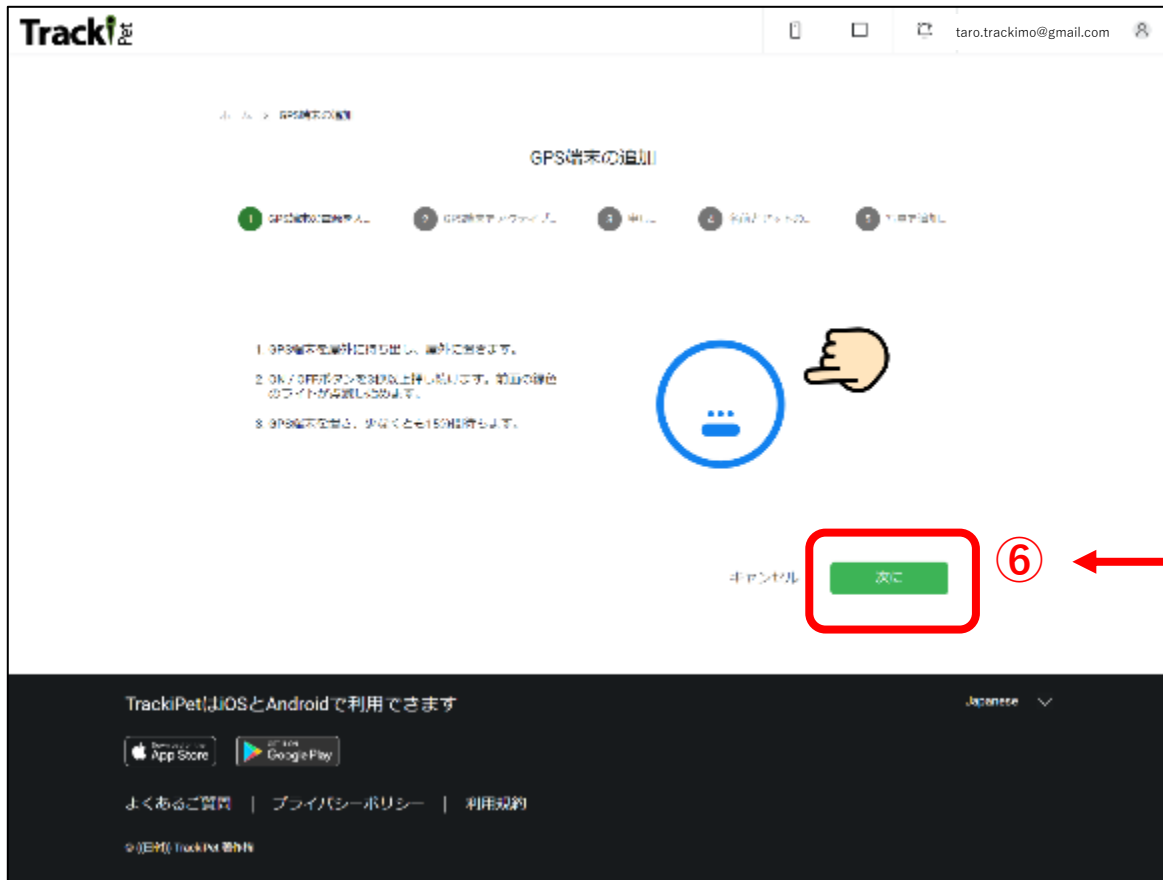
TrackiPet

taro.trackimo@gmail.com

ホーム > GPS端末の追加

GPS端末の追加

1 GPS端末の電源を入… 2 GPS端末をアクティブ… 3 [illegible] 4 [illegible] 5 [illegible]

1 GPS端末を屋外に持ち出し、屋外に置きます。

2 ON / OFFボタンを3秒以上長押しします。前面の緑色のライトが点滅し始めます。

3 GPS端末を置き、少なくとも15分間待ちます。

キャンセル 次に

⑥

TrackiPetはiOSとAndroidで利用できます

Japanese

App Store

Google Play

よくあるご質問 | プライバシーポリシー | 利用規約

© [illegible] TrackiPet 著作権